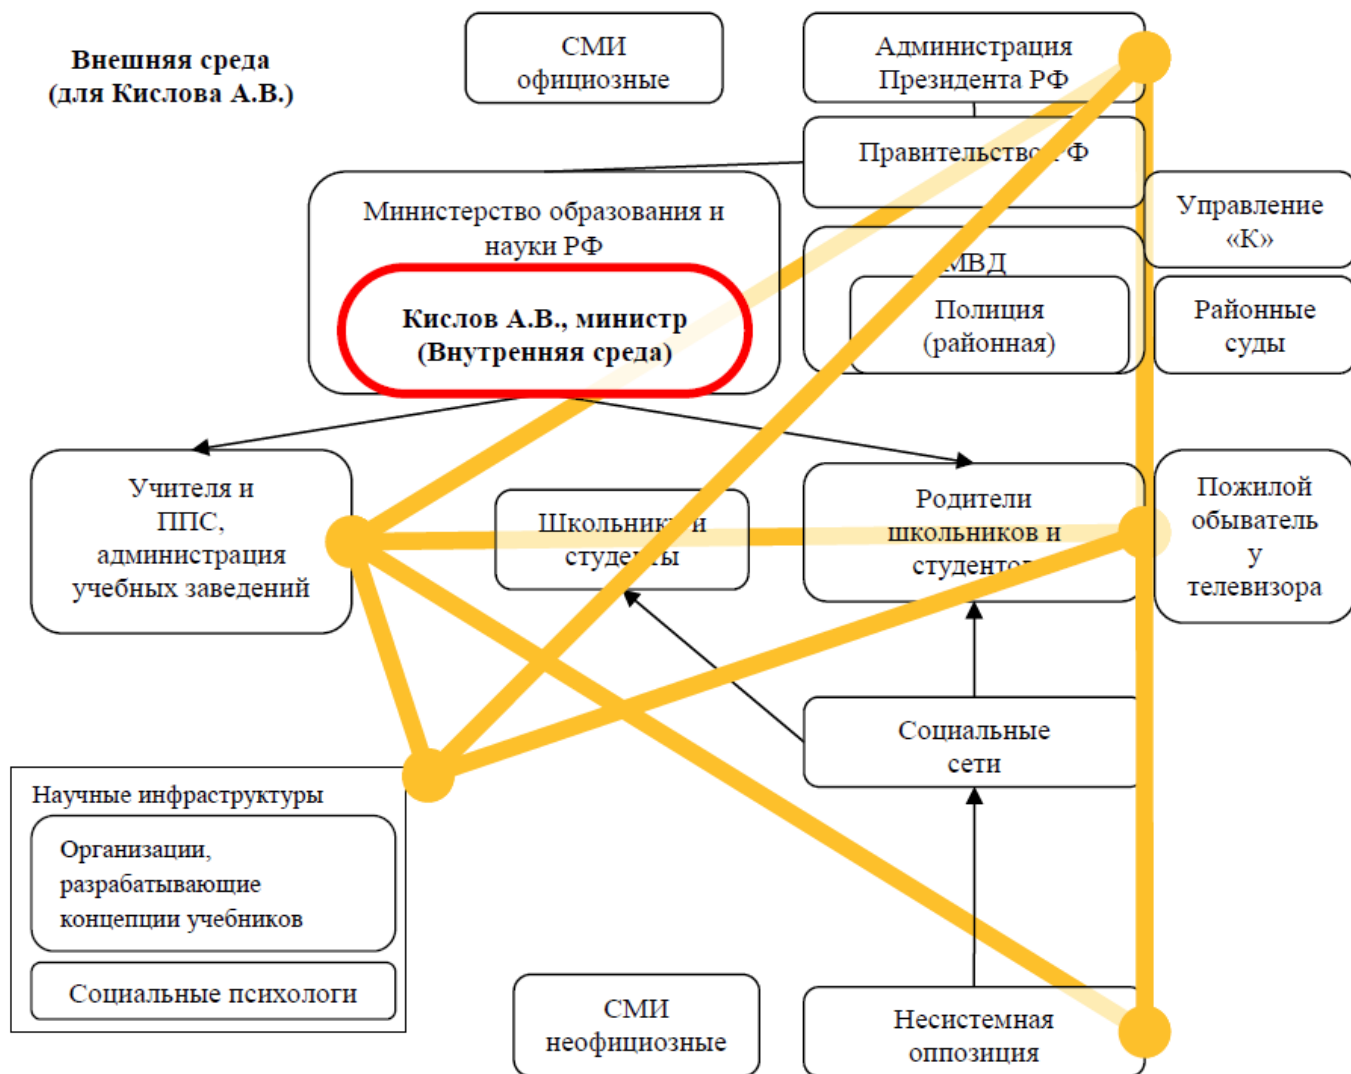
Внешняя среда (для Кислова А.В.)

СМИ официозные

Администрация Президента РФ

Правительство РФ

Министерство образования и науки РФ

Кислов А.В., министр (Внутренняя среда)

МВД

Полиция (районная)

Управление «К»

Районные суды

Учителя и ППС, администрация учебных заведений

Школьники и студенты

Родители школьников и студентов

Пожилой обыватель у телевизора

Социальные сети

Научные инфраструктуры

Организации, разрабатывающие концепции учебников

Социальные психологи

СМИ неофициозные

Несистемная оппозиция